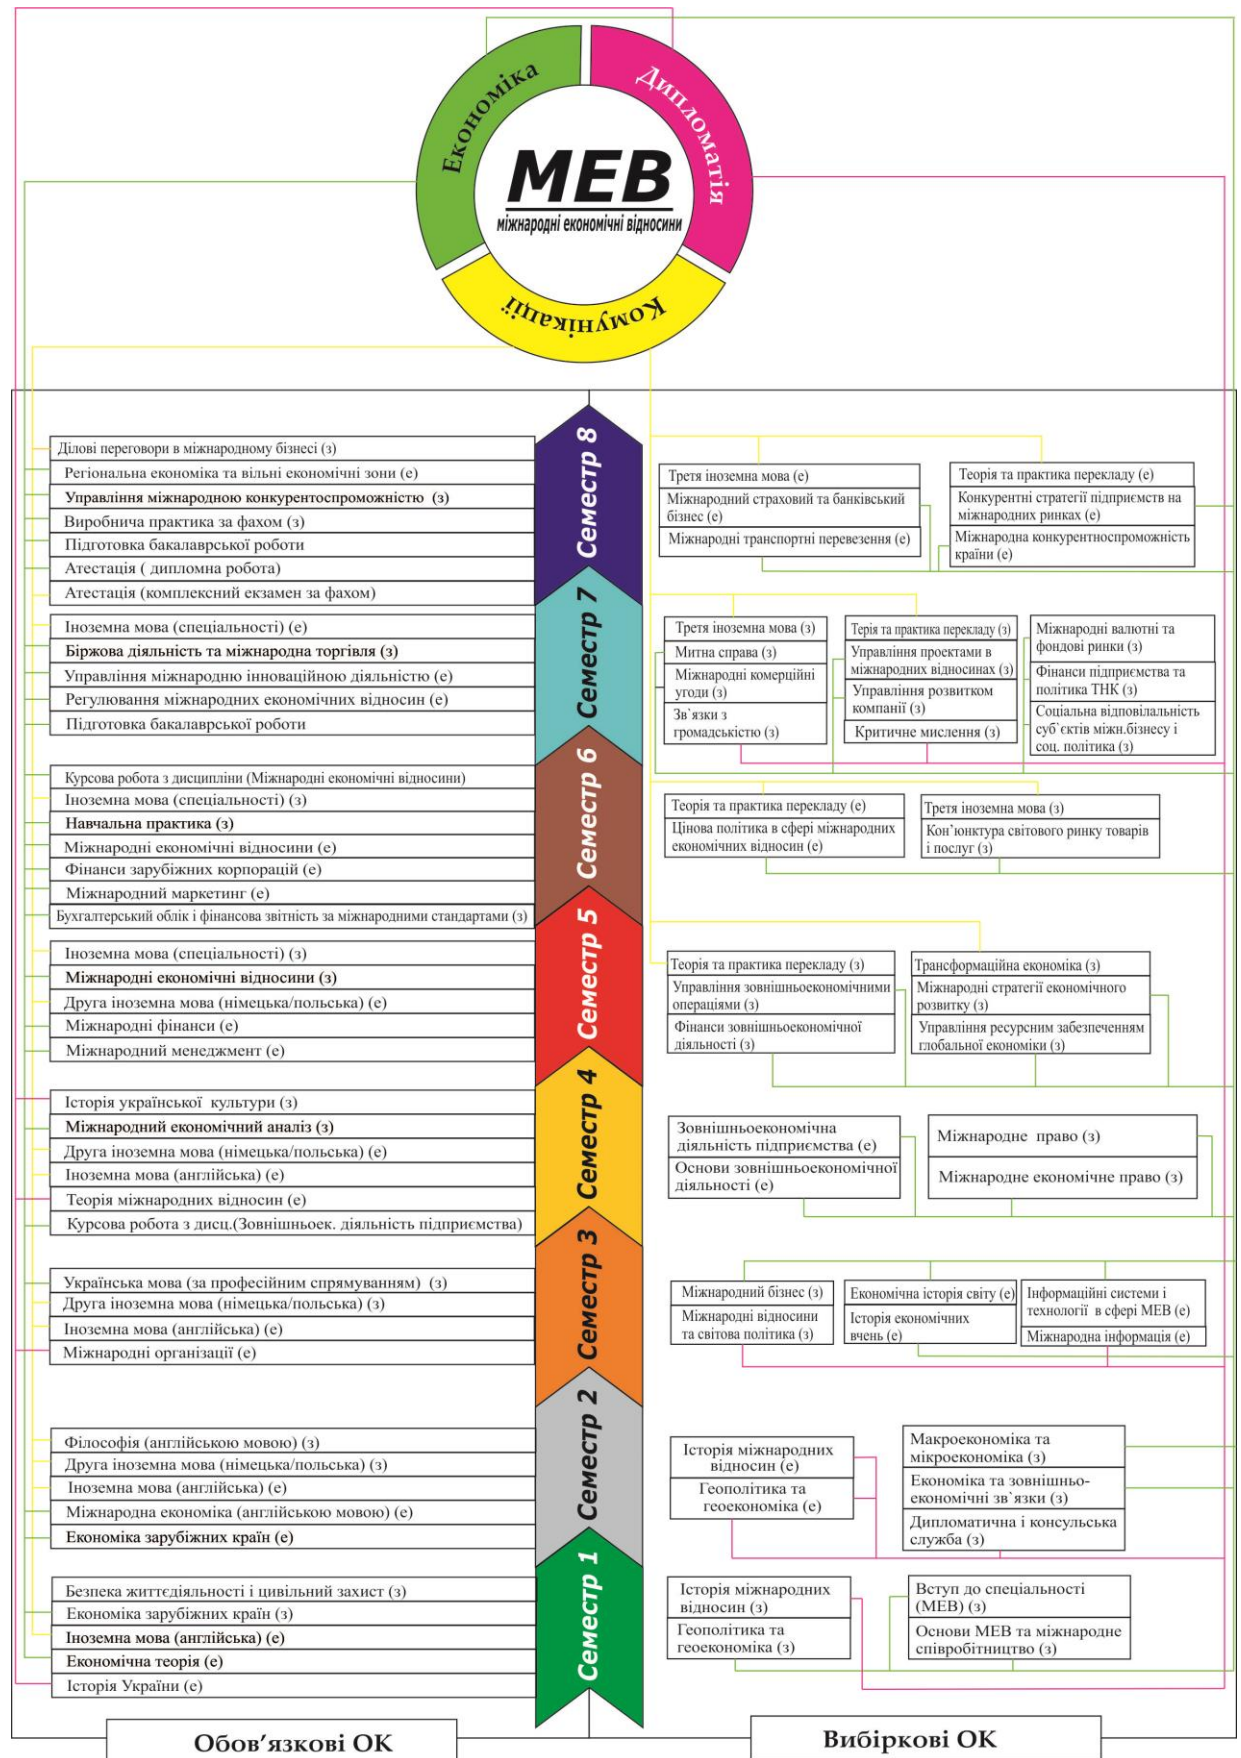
Економіка
Дипломатія
Комунікації
МЕВ
міжнародні економічні відносини

Семестр 8
Ділові переговори в міжнародному бізнесі (з)
Регіональна економіка та вільні економічні зони (е)
Управління міжнародною конкурентоспроможністю (з)
Виробнича практика за фахом (з)
Підготовка бакалаврської роботи
Атестація ( дипломна робота)
Атестація (комплексний екзамен за фахом)

Третя іноземна мова (е)
Міжнародний страховий та банківський бізнес (е)
Міжнародні транспортні перевезення (е)
Теорія та практика перекладу (е)
Конкурентні стратегії підприємств на міжнародних ринках (е)
Міжнародна конкурентноспроможність країни (е)

Семестр 7
Іноземна мова (спеціальності) (е)
Біржова діяльність та міжнародна торгівля (з)
Управління міжнародною інноваційною діяльністю (е)
Регулювання міжнародних економічних відносин (е)
Підготовка бакалаврської роботи

Третя іноземна мова (з)
Митна справа (з)
Міжнародні комерційні угоди (з)
Зв`язки з громадськістю (з)
Терія та практика перекладу (з)
Управління проектами в міжнародних відносинах (з)
Управління розвитком компанії (з)
Критичне мислення (з)
Міжнародні валютні та фондові ринки (з)
Фінанси підприємства та політика ТНК (з)
Соціальна відповідальність суб`єктів міжн.бізнесу і соц. політика (з)

Семестр 6
Курсова робота з дисципліни (Міжнародні економічні відносини)
Іноземна мова (спеціальності) (з)
Навчальна практика (з)
Міжнародні економічні відносини (е)
Фінанси зарубіжних корпорацій (е)
Міжнародний маркетинг (е)
Бухгалтерський облік і фінансова звітність за міжнародними стандартами (з)

Теорія та практика перекладу (е)
Цінова політика в сфері міжнародних економічних відносин (е)
Третя іноземна мова (з)
Кон'юнктура світового ринку товарів і послуг (з)

Семестр 5
Іноземна мова (спеціальності) (з)
Міжнародні економічні відносини (з)
Друга іноземна мова (німецька/польська) (е)
Міжнародні фінанси (е)
Міжнародний менеджмент (е)

Теорія та практика перекладу (з)
Управління зовнішньоекономічними операціями (з)
Фінанси зовнішньоекономічної діяльності (з)
Трансформаційна економіка (з)
Міжнародні стратегії економічного розвитку (з)
Управління ресурсним забезпеченням глобальної економіки (з)

Семестр 4
Історія української культури (з)
Міжнародний економічний аналіз (з)
Друга іноземна мова (німецька/польська) (е)
Іноземна мова (англійська) (е)
Теорія міжнародних відносин (е)
Курсова робота з дисц.(Зовнішньоек. діяльність підприємства)

Зовнішньоекономічна діяльність підприємства (е)
Основи зовнішньоекономічної діяльності (е)
Міжнародне право (з)
Міжнародне економічне право (з)

Семестр 3
Українська мова (за професійним спрямуванням) (з)
Друга іноземна мова (німецька/польська) (з)
Іноземна мова (англійська) (е)
Міжнародні організації (е)

Міжнародний бізнес (з)
Міжнародні відносини та світова політика (з)
Економічна історія світу (е)
Історія економічних вчень (е)
Інформаційні системи і технології в сфері МЕВ (е)
Міжнародна інформація (е)

Семестр 2
Філософія (англійською мовою) (з)
Друга іноземна мова (німецька/польська) (з)
Іноземна мова (англійська) (е)
Міжнародна економіка (англійською мовою) (е)
Економіка зарубіжних країн (е)

Історія міжнародних відносин (е)
Геополітика та геоекономіка (е)
Макроекономіка та мікроекономіка (з)
Економіка та зовнішньо-економічні зв`язки (з)
Дипломатична і консульська служба (з)

Семестр 1
Безпека життєдіяльності і цивільний захист (з)
Економіка зарубіжних країн (з)
Іноземна мова (англійська) (е)
Економічна теорія (е)
Історія України (е)

Історія міжнародних відносин (з)
Геополітика та геоекономіка (з)
Вступ до спеціальності (МЕВ) (з)
Основи МЕВ та міжнародне співробітництво (з)

Обов'язкові ОК
Вибіркові ОК